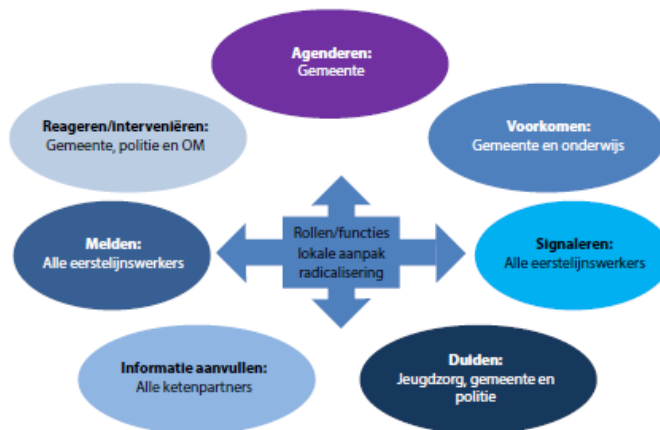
Agenderen:
Gemeente

Reageren/Interveniëren:
Gemeente, politie en OM

Voorkomen:
Gemeente en onderwijs

Rollen/functies lokale aanpak radicalisering

Melden:
Alle eerstelijnswerkers

Signaleren:
Alle eerstelijnswerkers

Informatie aanvullen:
Alle ketenpartners

Duiden:
Jeugdzorg, gemeente en politie